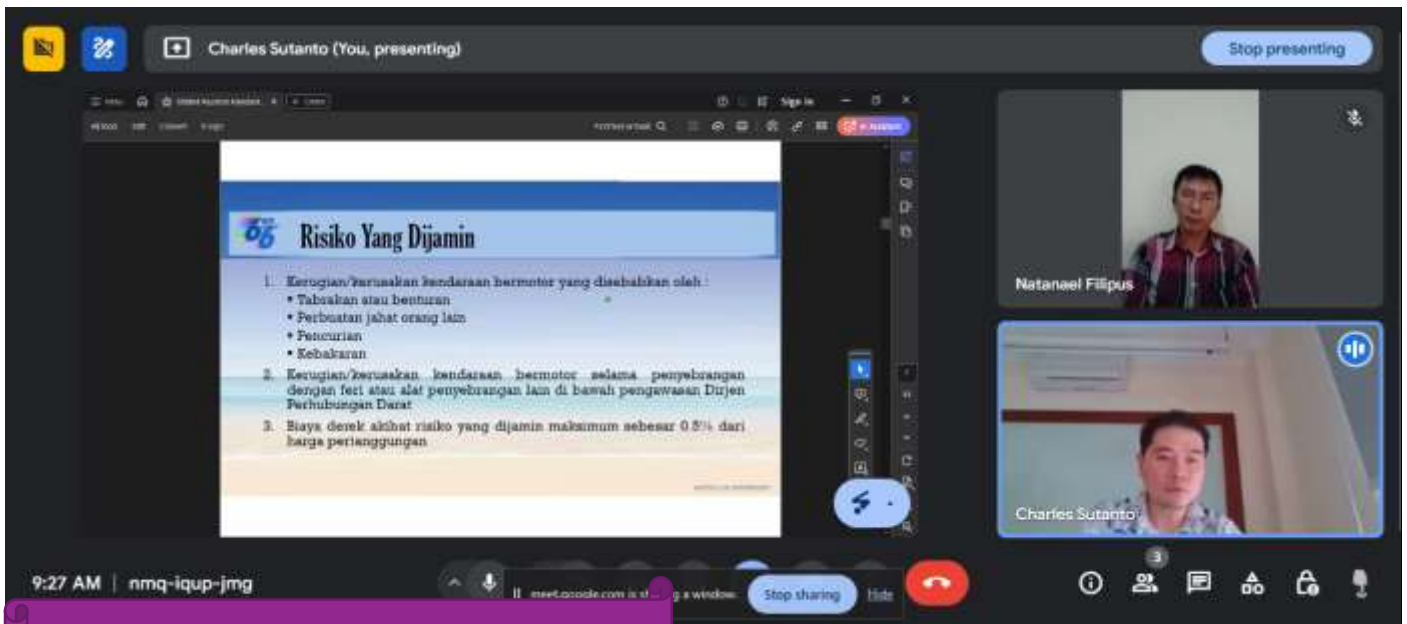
Charles Sutanto (You, presenting)

Stop presenting

Sign in

Risiko Yang Dijamin

1. Kerugian/kerusakan kendaraan bermotor yang disebabkan oleh :
• Tabrakan atau benturan
• Perbuatan jahat orang lain
• Pencurian
• Kebakaran
2. Kerugian/kerusakan kendaraan bermotor selama penyebrangan dengan feri atau alat penyebrangan lain di bawah pengawasan Dirjen Perhubungan Darat
3. Biaya derek akibat risiko yang dijamin maksimum sebesar 0.5% dari harga pertanggungan

Natanael Filipus

Charles Sutanto

9:27 AM | nmq-iqup-jmg

meet.google.com is s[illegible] a window.

Stop sharing

Hide

3